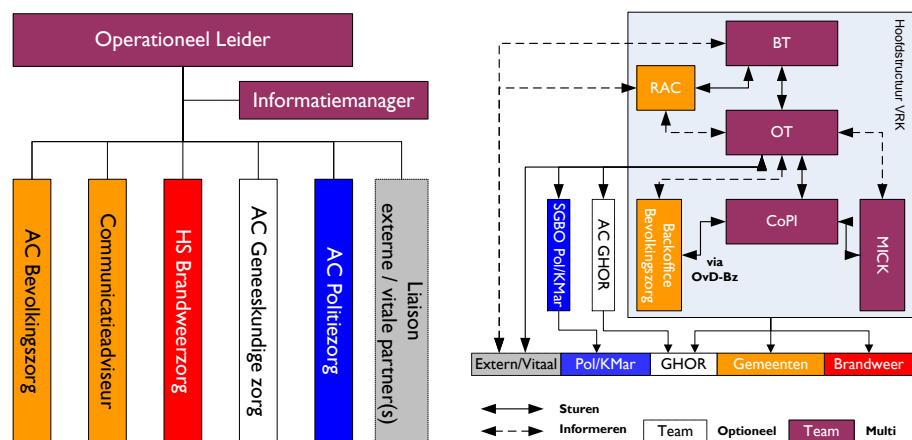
Operationeel Leider

Informatiemanager

AC Bevolkingszorg

Communicatieadviseur

HS Brandweerzorg

AC Geneeskundige zorg

AC Politiezorg

Liaison externe / vitale partner(s)

Hoofdstructuur VRK

BT

RAC

OT

SGBO Pol/KMar

AC GHOR

Backoffice Bevolkingszorg

CoPI

via OvD-Bz

MICK

| Extern/Vitaal | Pol/KMar | GHOR | Gemeenten | Brandweer |
|---|---|---|---|---|

Sturen

Informeren

Team Optioneel

Team Multi